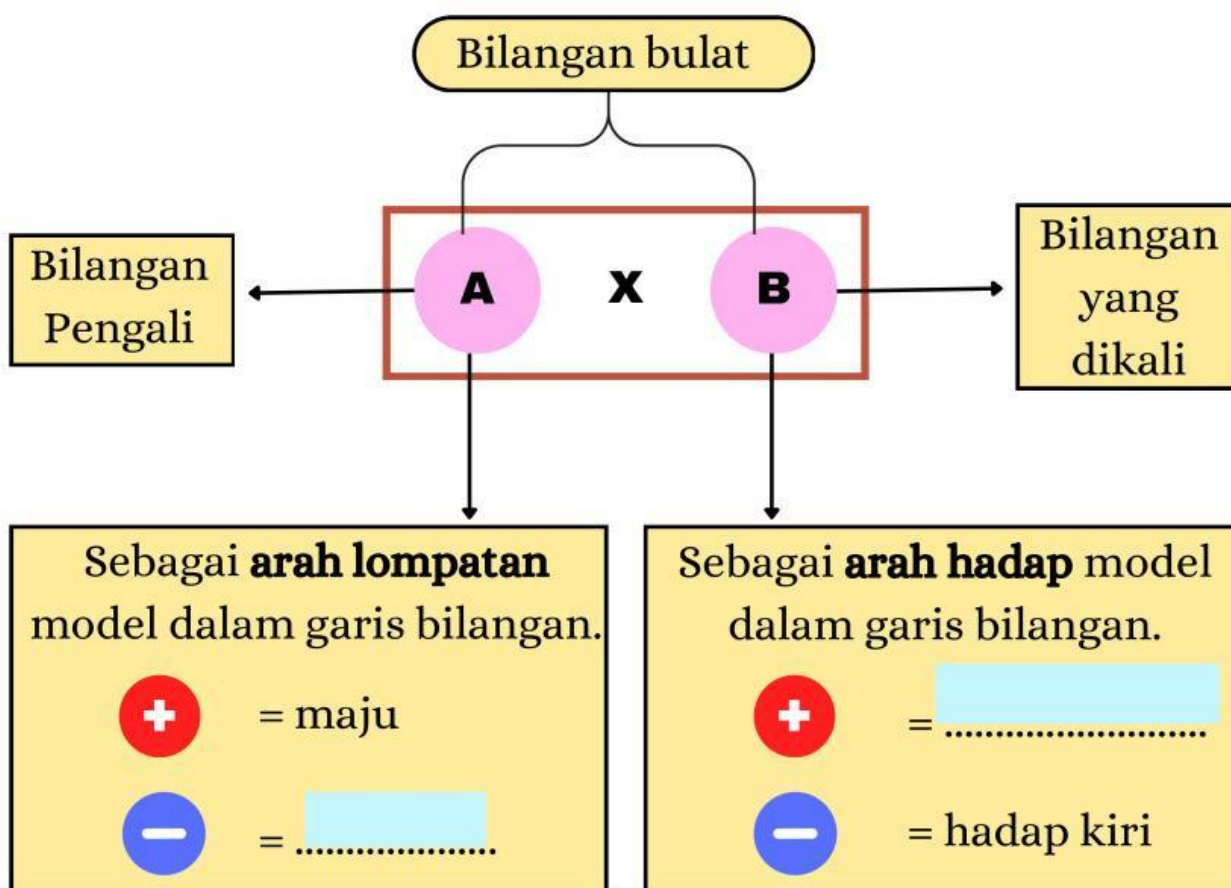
Bilangan bulat

Bilangan Pengali

A

x

B

Bilangan yang dikali

Sebagai **arah lompatan** model dalam garis bilangan.

+ = maju

− = ....................

Sebagai **arah hadap** model dalam garis bilangan.

+ = ..........................

− = hadap kiri